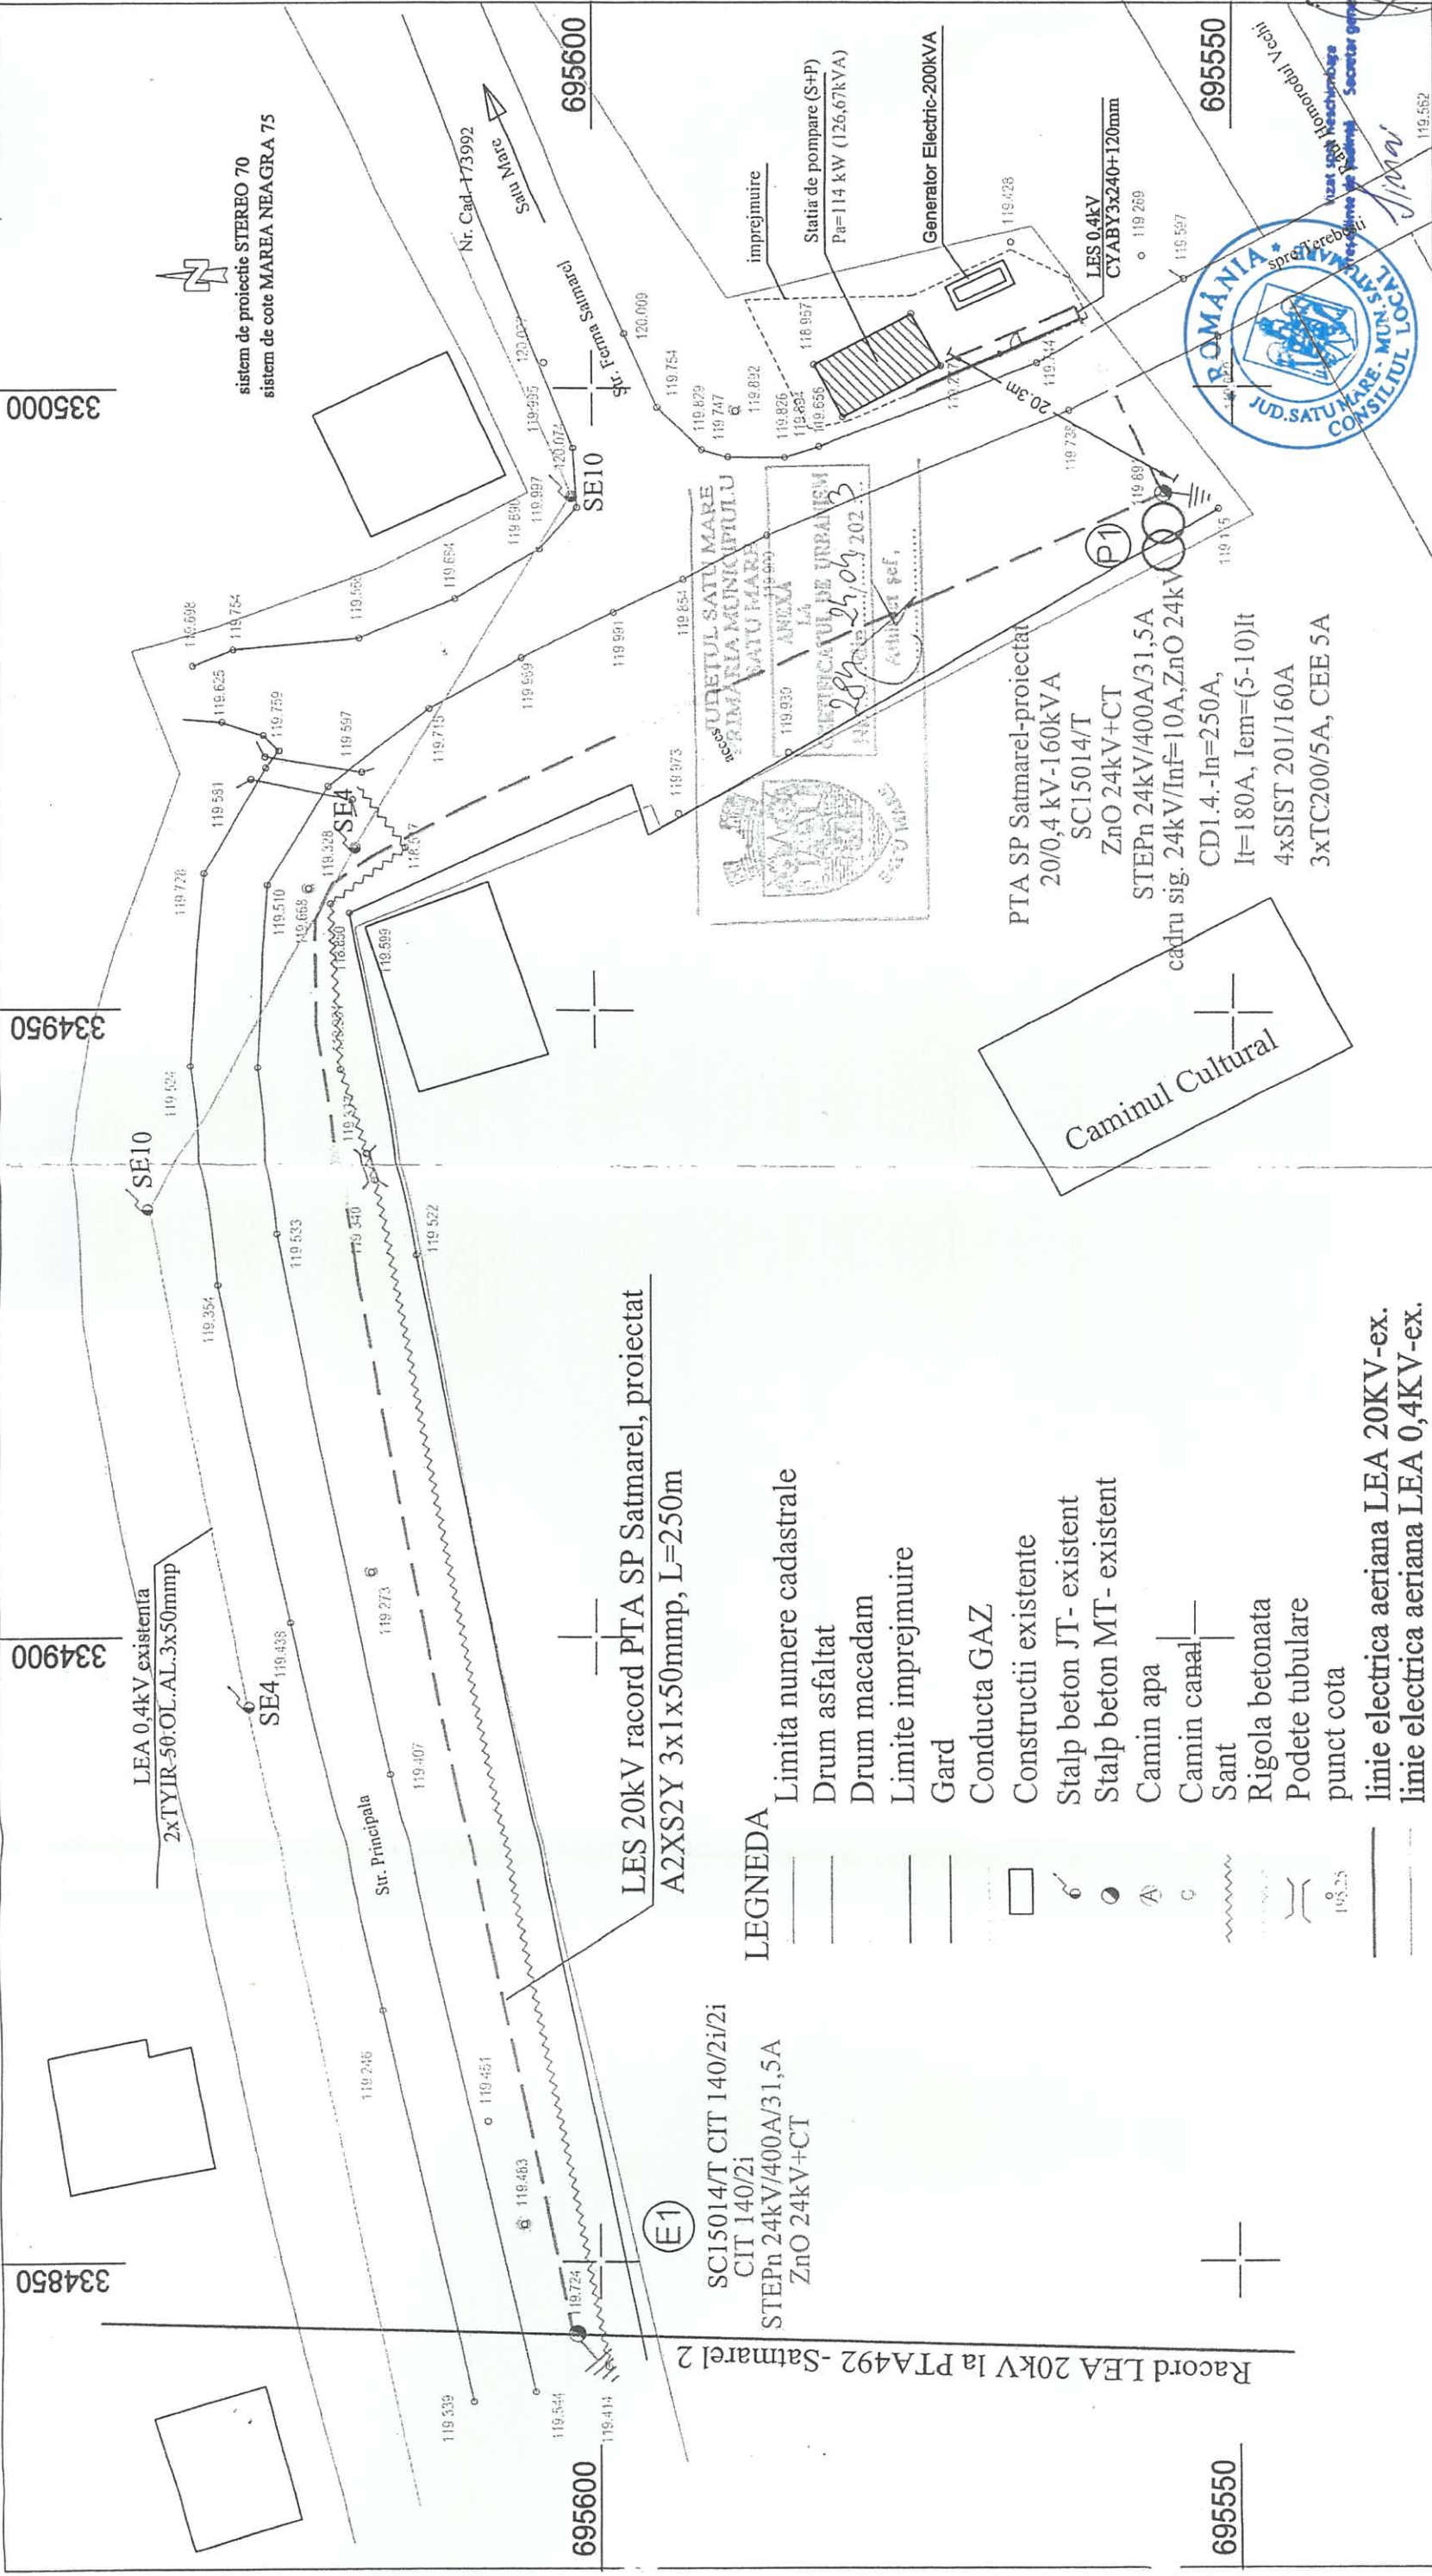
sistem de proiectie STEREO 70
sistem de cote MAREA NEAGRA 75

Satu Mare
Nr. Cad. 173992
Str. Ferma Satmarel
SE10

imprejmuire
Statia de pompare (S+P)
Pa=114 kW (126,67kVA)
Generator Electric-200kVA
LES 0,4kV
CYABY3x240+120mm
20.3m
spre Terebesti
Honoroadul Vechi

JUDETUL SATU MARE
PRIMARIA MUNICIPIULUI SATU MARE
ANEXA
LA
CERTIFICATUL DE URBANISM
Nr. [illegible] din 28.04.202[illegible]
Arhitect sef,

ROMANIA
JUD.SATU MARE - MUN.SATU MARE
CONSILIUL LOCAL

vizat spre neschimbare
Secretar general

acces

P1
PTA SP Satmarel-proiectat
20/0,4 kV-160kVA
SC15014/T
ZnO 24kV+CT
STEPn 24kV/400A/31,5A
cadru sig. 24kV/Inf=10A,ZnO 24kV
CD1.4.-In=250A,
It=180A, Iem=(5-10)It
4xSIST 201/160A
3xTC200/5A, CEE 5A

Caminul Cultural

SE4
SE10
LEA 0,4kV existenta
2xTYIR-50:OL.AL.3x50mmp
SE4
Str. Principala

LES 20kV racord PTA SP Satmarel, proiectat
A2XS2Y 3x1x50mmp, L=250m

E1
SC15014/T CIT 140/2i/2i
CIT 140/2i
STEPn 24kV/400A/31,5A
ZnO 24kV+CT

Racord LEA 20kV la PTA492 -Satmarel 2

LEGNEDA
Limita numere cadastrale
Drum asfaltat
Drum macadam
Limite imprejmuire
Gard
Conducta GAZ
Constructii existente
Stalp beton JT- existent
Stalp beton MT- existent
Camin apa
Camin canal
Sant
Rigola betonata
Podete tubulare
punct cota
linie electrica aeriana LEA 20KV-ex.
linie electrica aeriana LEA 0,4KV-ex.

335000
334950
334900
334850
695600
695550
695600
695550

119.414 119.544 119.339 119.724 119.483 119.451 119.246 119.407 119.438 119.273 119.354 119.533 119.340 119.522 119.524 119.337 119.726 119.510 119.668 119.650 119.599 119.581 119.328 118.587 119.597 119.625 119.759 119.698 119.754 119.715 119.973 119.669 119.591 119.854 119.930 119.694 119.558 119.690 119.997 120.074 119.995 120.033 120.009 119.754 119.829 119.747 119.892 119.826 119.894 119.656 118.957 119.428 119.269 119.597 119.144 119.735 119.69 119.115 119.562